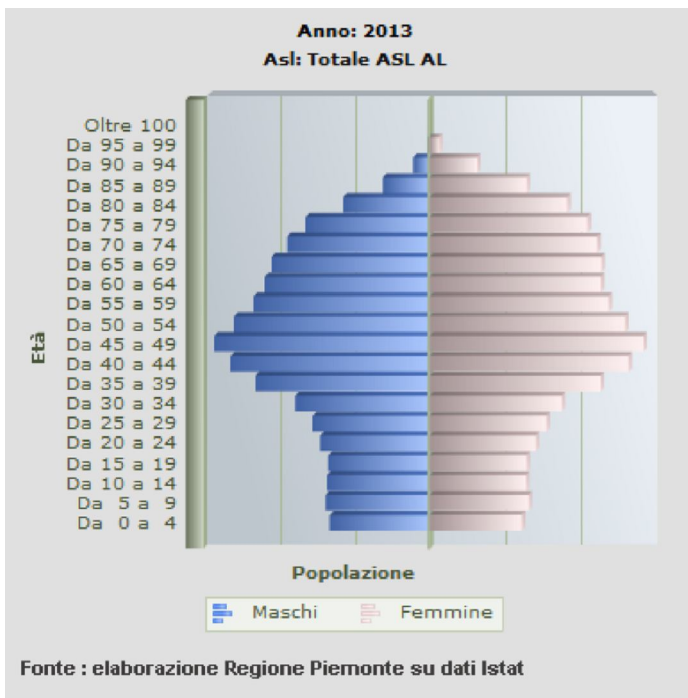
Anno: 2013
Asl: Totale ASL AL

Età

Oltre 100
Da 95 a 99
Da 90 a 94
Da 85 a 89
Da 80 a 84
Da 75 a 79
Da 70 a 74
Da 65 a 69
Da 60 a 64
Da 55 a 59
Da 50 a 54
Da 45 a 49
Da 40 a 44
Da 35 a 39
Da 30 a 34
Da 25 a 29
Da 20 a 24
Da 15 a 19
Da 10 a 14
Da 5 a 9
Da 0 a 4

Popolazione

Maschi
Femmine

Fonte : elaborazione Regione Piemonte su dati Istat